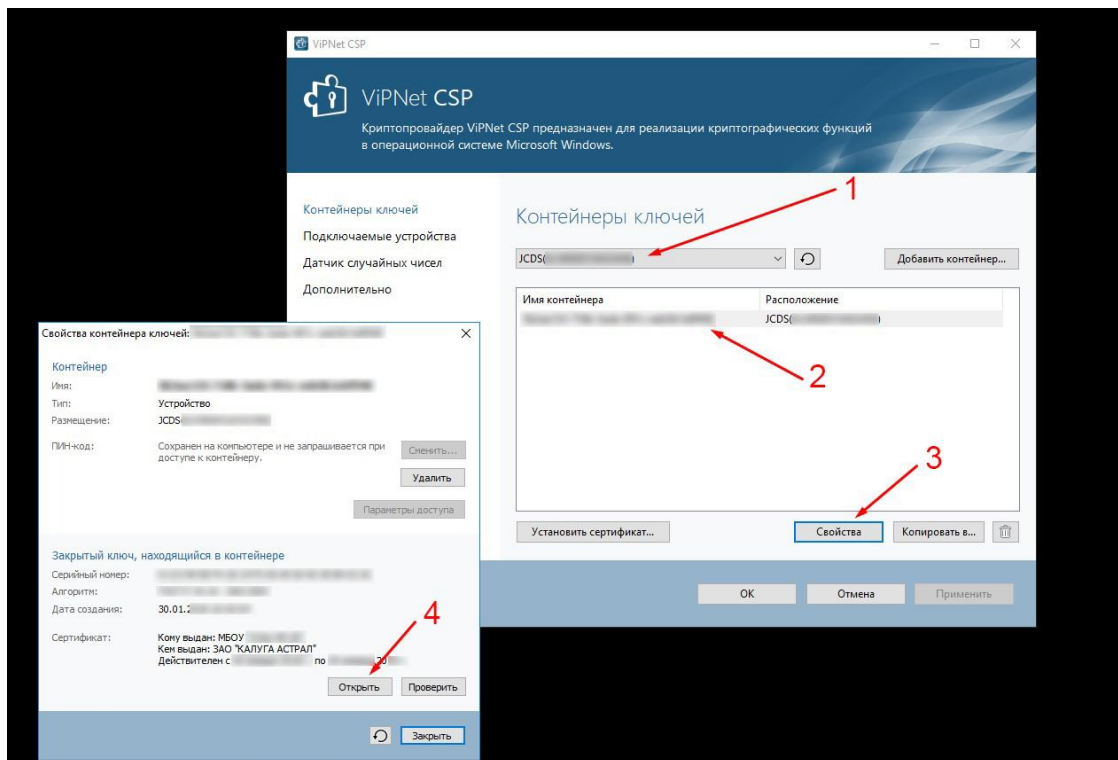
ViPNet CSP

ViPNet CSP

Криптопровайдер ViPNet CSP предназначен для реализации криптографических функций в операционной системе Microsoft Windows.

Контейнеры ключей
Подключаемые устройства
Датчик случайных чисел
Дополнительно

Контейнеры ключей

1

JCDS([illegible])

Добавить контейнер...

| Имя контейнера | Расположение |
|---|---|
| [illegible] | JCDS([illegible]) |

2

3

Установить сертификат...

Свойства

Копировать в...

OK

Отмена

Применить

Свойства контейнера ключей: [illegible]

Контейнер

Имя: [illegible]
Тип: Устройство
Размещение: JCDS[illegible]

ПИН-код: Сохранен на компьютере и не запрашивается при доступе к контейнеру.

Сменить...

Удалить

Параметры доступа

Закрытый ключ, находящийся в контейнере

Серийный номер: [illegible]
Алгоритм: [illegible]
Дата создания: 30.01.2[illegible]

Сертификат: Кому выдан: МБОУ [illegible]
Кем выдан: ЗАО "КАЛУГА АСТРАЛ"
Действителен с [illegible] по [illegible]

4

Открыть

Проверить

Закрыть